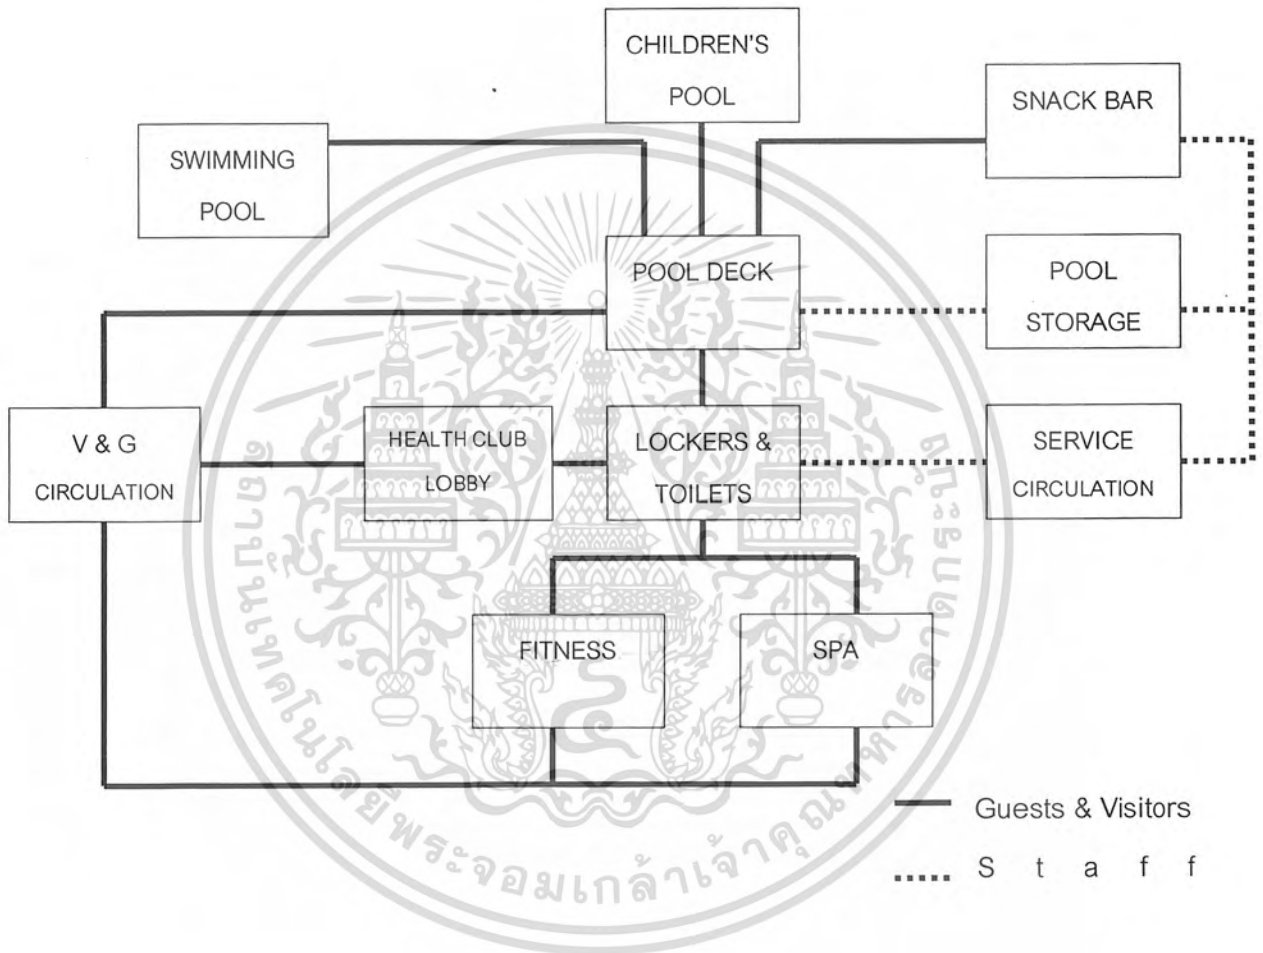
CHILDREN'S POOL

SNACK BAR

SWIMMING POOL

POOL DECK

POOL STORAGE

V & G CIRCULATION

HEALTH CLUB LOBBY

LOCKERS & TOILETS

SERVICE CIRCULATION

FITNESS

SPA

Guests & Visitors

S t a f f

สถาบันเทคโนโลยีพระจอมเกล้าเจ้าคุณทหารลาดกระบัง